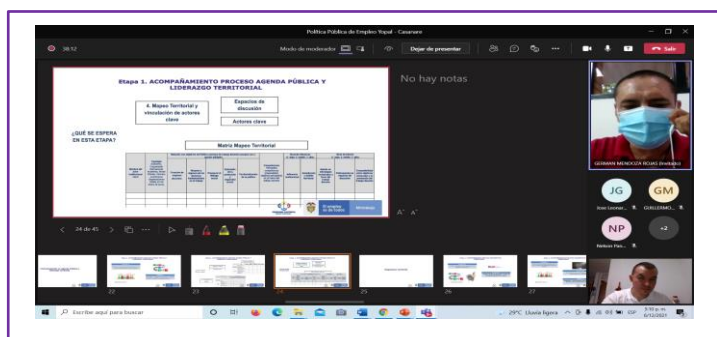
Política Pública de Empleo Yopal - Casanare

38:12

Modo de moderador

Dejar de presentar

Salir

Etapa 1. ACOMPAÑAMIENTO PROCESO AGENDA PÚBLICA Y LIDERAZGO TERRITORIAL

4. Mapeo Territorial y vinculación de actores clave

Espacios de discusión

Actores clave

¿QUÉ SE ESPERA EN ESTA ETAPA?

Matriz Mapeo Territorial

No hay notas

GERMAN MENDOZA ROJAS (Invitado)

JG

GM

Jose Leonar...

GUILLERMO...

NP

+2

Nelson Par...

24 de 45

Escribe aquí para buscar

29°C Lluvia ligera

ESP

3:10 p. m.
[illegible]